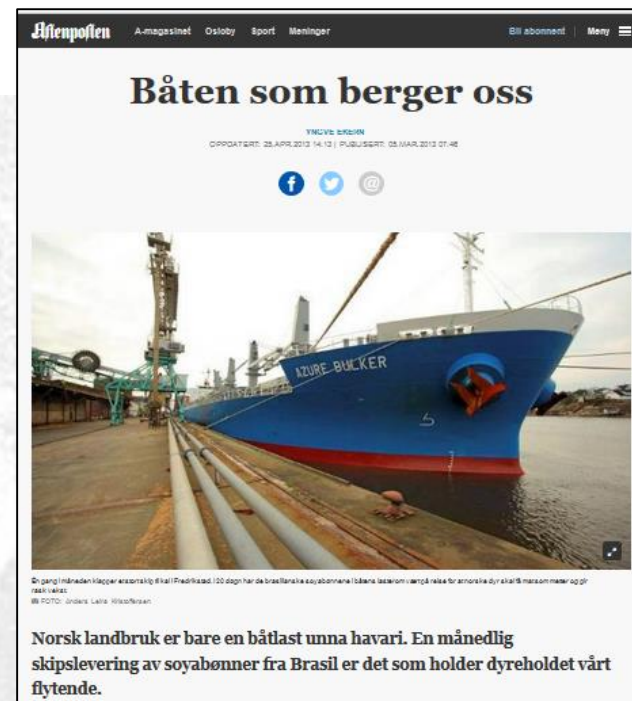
Aftenposten A-magasinet Osloby Sport Meninger Bli abonnent | Meny

Båten som berger oss

YNGVE EKERN
OPPDATERT: 25.APR.2013 14:13 | PUBLISERT: 05.MAR.2013 07:46

AZURE BULKER

En gang i måneden klapper et stort skip til kai i Fredrikstad. I 30 døgn har de brasilianske soyabønnene i båtens lasterom vært på reise for at norske dyr skal få mat som metter og gir rask vekst.
FOTO: Anders Leiro Kristoffersen

Norsk landbruk er bare en båtlast unna havari. En månedlig skipslevering av soyabønner fra Brasil er det som holder dyreholdet vårt flytende.